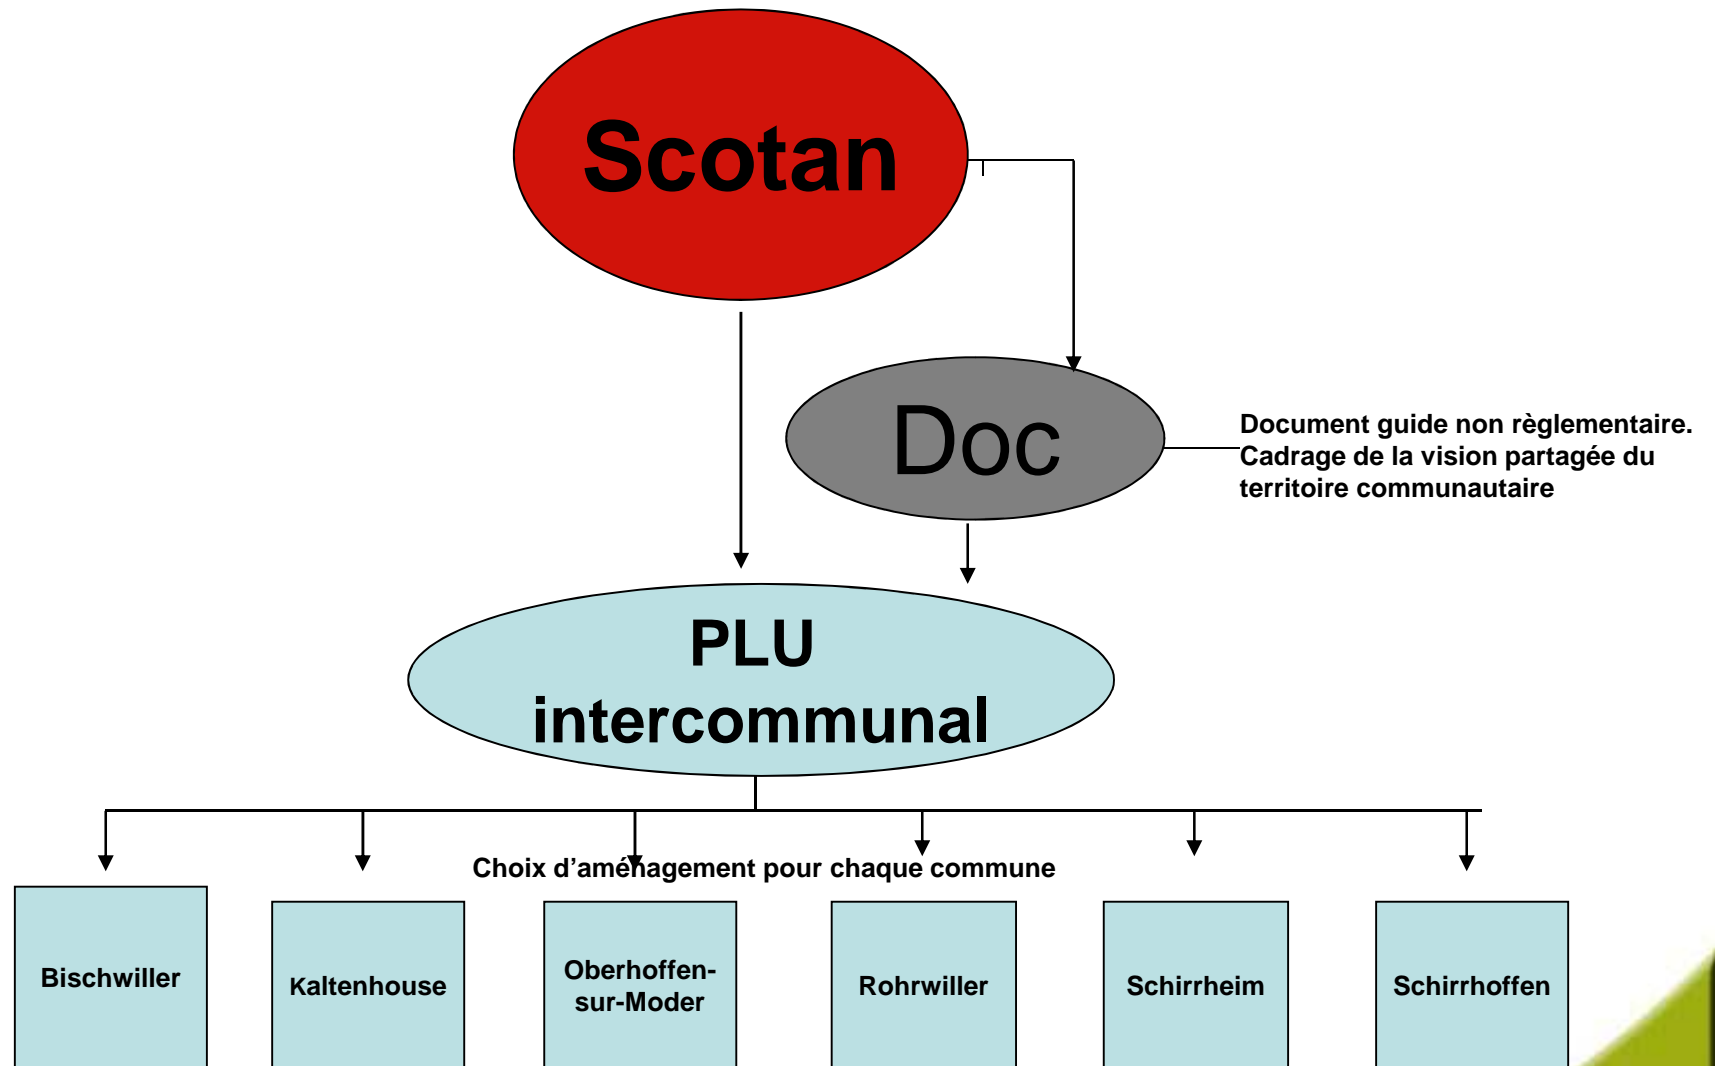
Scotan

Doc

Document guide non règlementaire. Cadrage de la vision partagée du territoire communautaire

PLU intercommunal

Choix d'aménagement pour chaque commune

Bischwiller

Kaltenhouse

Oberhoffen-sur-Moder

Rohrwiller

Schirrheim

Schirrhoffen